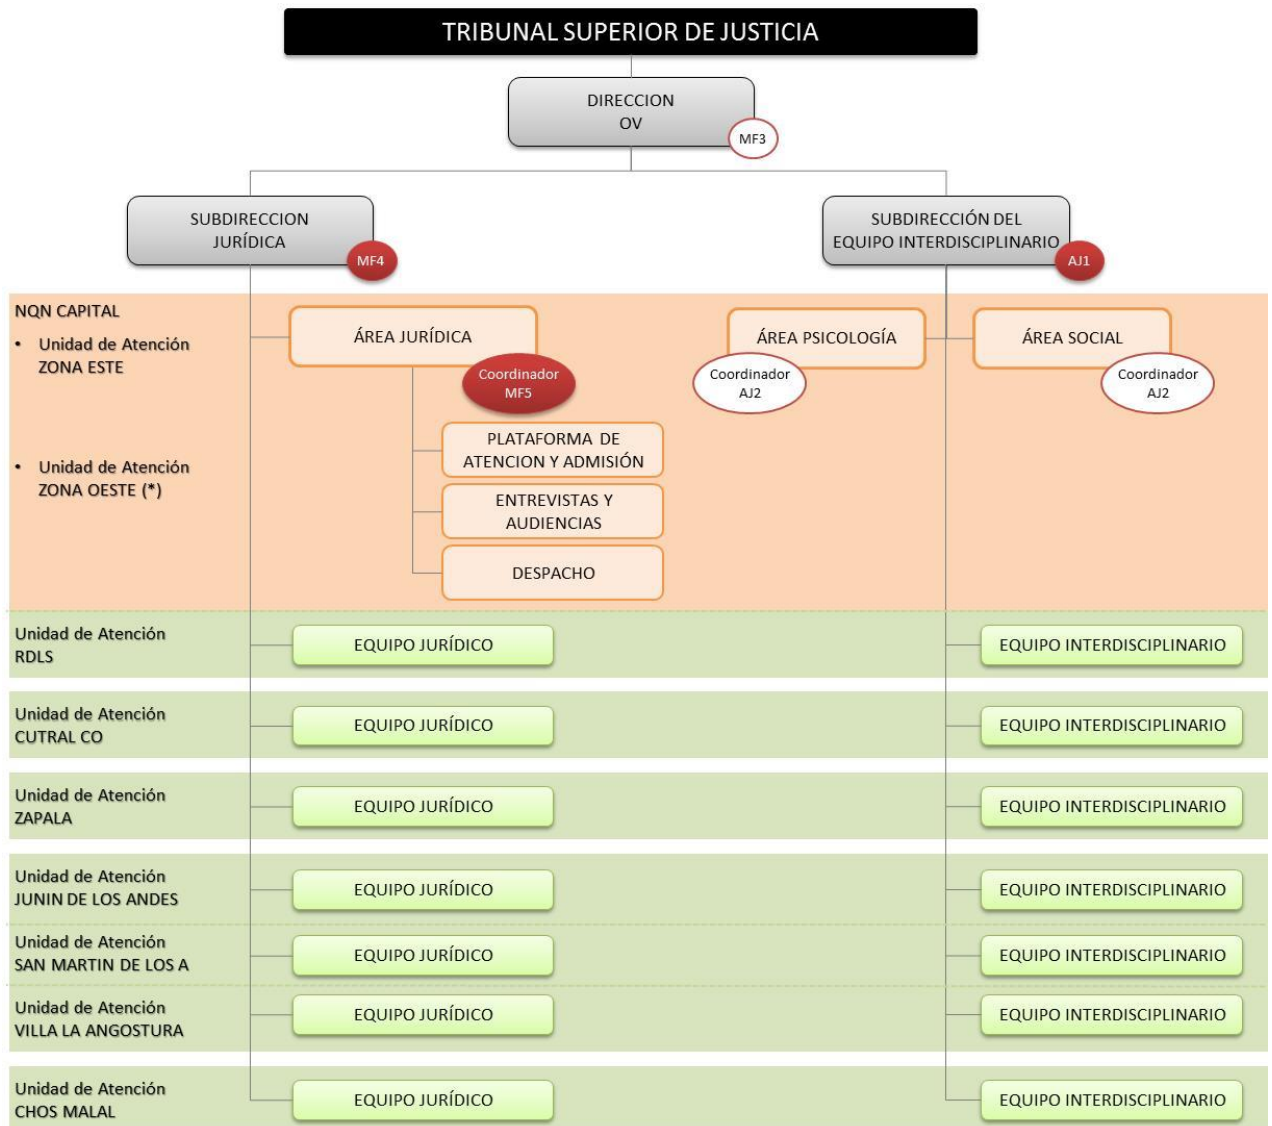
TRIBUNAL SUPERIOR DE JUSTICIA

DIRECCION
OV
MF3

SUBDIRECCION
JURÍDICA
MF4

SUBDIRECCIÓN DEL
EQUIPO INTERDISCIPLINARIO
AJ1

NQN CAPITAL
• Unidad de Atención ZONA ESTE

• Unidad de Atención ZONA OESTE (*)

ÁREA JURÍDICA
Coordinador
MF5

PLATAFORMA DE ATENCION Y ADMISIÓN

ENTREVISTAS Y AUDIENCIAS

DESPACHO

ÁREA PSICOLOGÍA
Coordinador
AJ2

ÁREA SOCIAL
Coordinador
AJ2

Unidad de Atención
RDLS
EQUIPO JURÍDICO
EQUIPO INTERDISCIPLINARIO

Unidad de Atención
CUTRAL CO
EQUIPO JURÍDICO
EQUIPO INTERDISCIPLINARIO

Unidad de Atención
ZAPALA
EQUIPO JURÍDICO
EQUIPO INTERDISCIPLINARIO

Unidad de Atención
JUNIN DE LOS ANDES
EQUIPO JURÍDICO
EQUIPO INTERDISCIPLINARIO

Unidad de Atención
SAN MARTIN DE LOS A
EQUIPO JURÍDICO
EQUIPO INTERDISCIPLINARIO

Unidad de Atención
VILLA LA ANGOSTURA
EQUIPO JURÍDICO
EQUIPO INTERDISCIPLINARIO

Unidad de Atención
CHOS MALAL
EQUIPO JURÍDICO
EQUIPO INTERDISCIPLINARIO